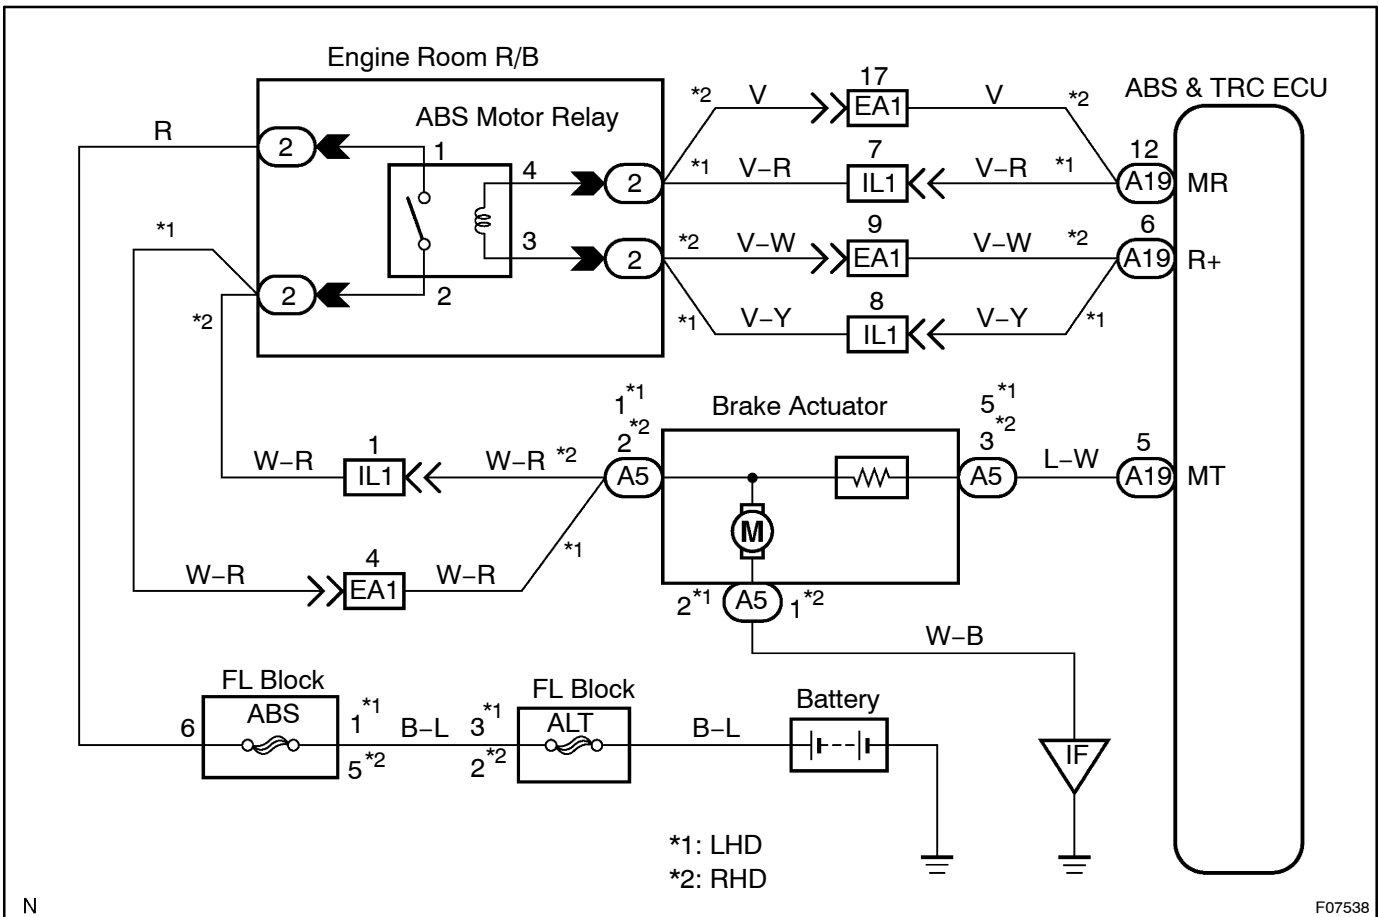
Engine Room R/B

ABS Motor Relay

ABS & TRC ECU

R

2

1

4

2

*1

3

2

2

2

*2

*2 V

17 EA1

V *2

*1 V–R

7 IL1

V–R *1

12 A19 MR

*2 V–W

9 EA1

V–W *2

6 A19 R+

*1 V–Y

8 IL1

V–Y *1

Brake Actuator

$1^{*1}$ $2^{*2}$

$5^{*1}$ $3^{*2}$

W–R

1 IL1

W–R *2

A5

A5

L–W

5 A19 MT

M

*1

W–R

4 EA1

W–R

$2^{*1}$ A5 $1^{*2}$

W–B

FL Block

ABS

6

$1^{*1}$ $5^{*2}$

B–L

$3^{*1}$ $2^{*2}$

FL Block

ALT

B–L

Battery

IF

*1: LHD
*2: RHD

N

F07538